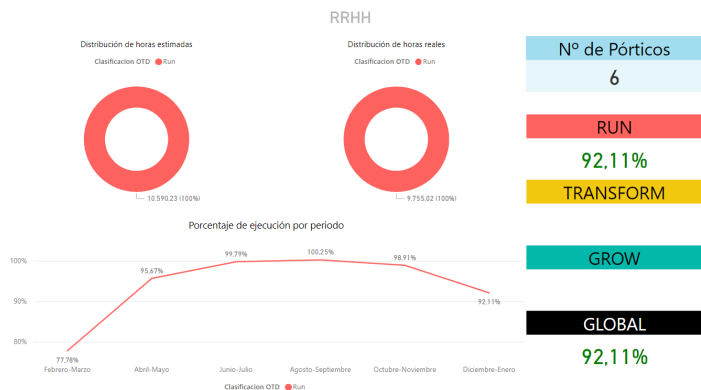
RRHH

Distribución de horas estimadas

Clasificacion OTD ● Run

10.590,23 (100%)

Distribución de horas reales

Clasificacion OTD ● Run

9.755,02 (100%)

Nº de Pórticos

6

RUN

92,11%

TRANSFORM

GROW

GLOBAL

92,11%

Porcentaje de ejecución por periodo

100%

90%

80%

77,78%

95,67%

99,79%

100,25%

98,91%

92,11%

Febrero-Marzo

Abril-Mayo

Junio-Julio

Agosto-Septiembre

Octubre-Noviembre

Diciembre-Enero

Clasificacion OTD ● Run